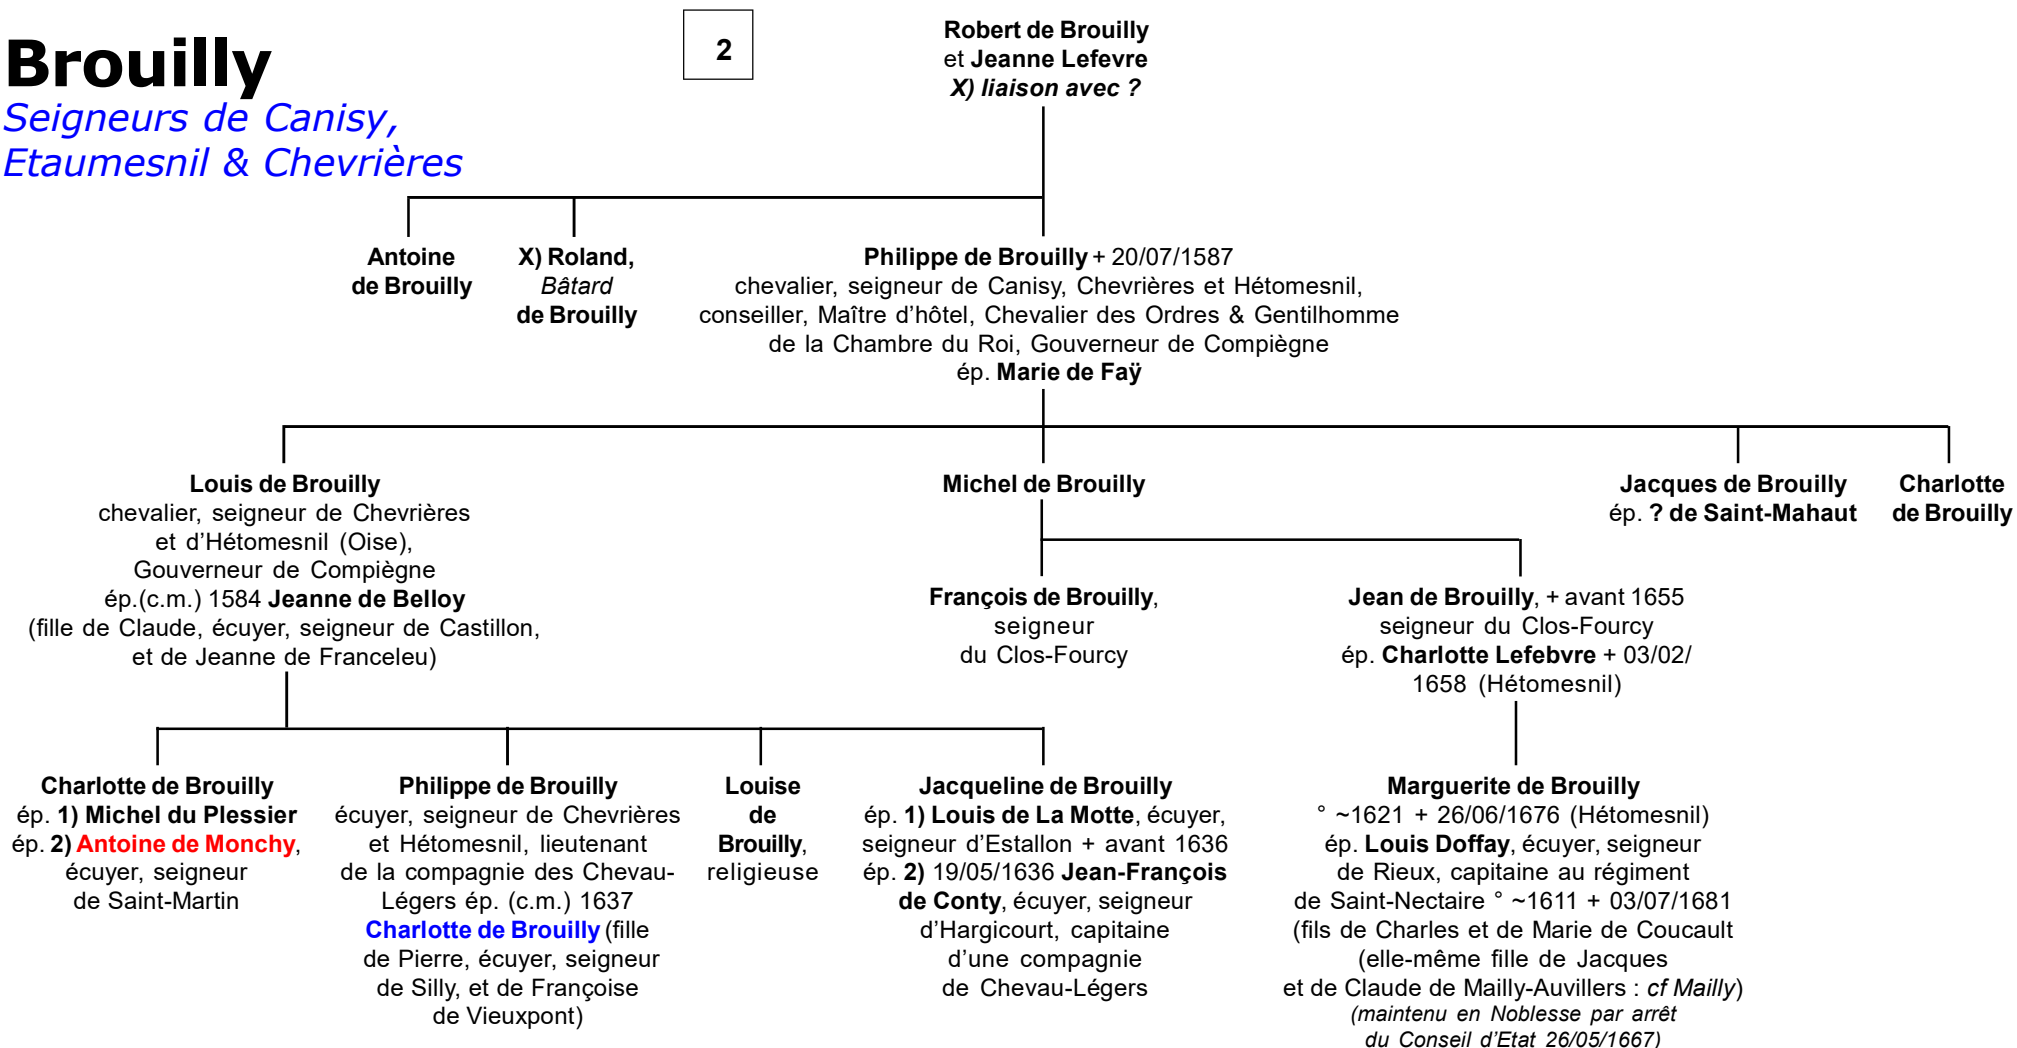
Brouilly
Seigneurs de Canisy, Etaumesnil & Chevrières

2

Robert de Brouilly
et Jeanne Lefevre
X) liaison avec ?

Antoine de Brouilly

X) Roland, Bâtard de Brouilly

Philippe de Brouilly + 20/07/1587
chevalier, seigneur de Canisy, Chevrières et Hétomesnil, conseiller, Maître d'hôtel, Chevalier des Ordres & Gentilhomme de la Chambre du Roi, Gouverneur de Compiègne
ép. Marie de Faÿ

Louis de Brouilly
chevalier, seigneur de Chevrières et d'Hétomesnil (Oise), Gouverneur de Compiègne
ép.(c.m.) 1584 Jeanne de Belloy
(fille de Claude, écuyer, seigneur de Castillon, et de Jeanne de Franceleu)

Michel de Brouilly

Jacques de Brouilly
ép. ? de Saint-Mahaut

Charlotte de Brouilly

François de Brouilly, seigneur du Clos-Fourcy

Jean de Brouilly, + avant 1655
seigneur du Clos-Fourcy
ép. Charlotte Lefebvre + 03/02/1658 (Hétomesnil)

Charlotte de Brouilly
ép. 1) Michel du Plessier
ép. 2) Antoine de Monchy, écuyer, seigneur de Saint-Martin

Philippe de Brouilly
écuyer, seigneur de Chevrières et Hétomesnil, lieutenant de la compagnie des Chevau-Légers ép. (c.m.) 1637 Charlotte de Brouilly (fille de Pierre, écuyer, seigneur de Silly, et de Françoise de Vieuxpont)

Louise de Brouilly, religieuse

Jacqueline de Brouilly
ép. 1) Louis de La Motte, écuyer, seigneur d'Estallon + avant 1636
ép. 2) 19/05/1636 Jean-François de Conty, écuyer, seigneur d'Hargicourt, capitaine d'une compagnie de Chevau-Légers

Marguerite de Brouilly
° ~1621 + 26/06/1676 (Hétomesnil)
ép. Louis Doffay, écuyer, seigneur de Rieux, capitaine au régiment de Saint-Nectaire ° ~1611 + 03/07/1681
(fils de Charles et de Marie de Coucault (elle-même fille de Jacques et de Claude de Mailly-Auvillers : cf Mailly)
(maintenu en Noblesse par arrêt du Conseil d'Etat 26/05/1667)